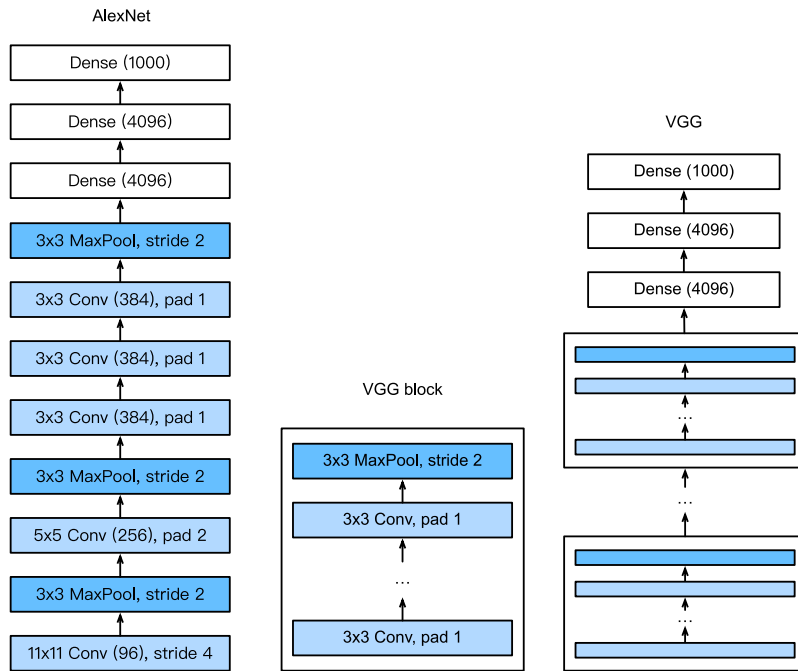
AlexNet

Dense (1000)

Dense (4096)

Dense (4096)

3x3 MaxPool, stride 2

3x3 Conv (384), pad 1

3x3 Conv (384), pad 1

3x3 Conv (384), pad 1

3x3 MaxPool, stride 2

5x5 Conv (256), pad 2

3x3 MaxPool, stride 2

11x11 Conv (96), stride 4

VGG block

3x3 MaxPool, stride 2

3x3 Conv, pad 1

...

3x3 Conv, pad 1

VGG

Dense (1000)

Dense (4096)

Dense (4096)

...

...

...